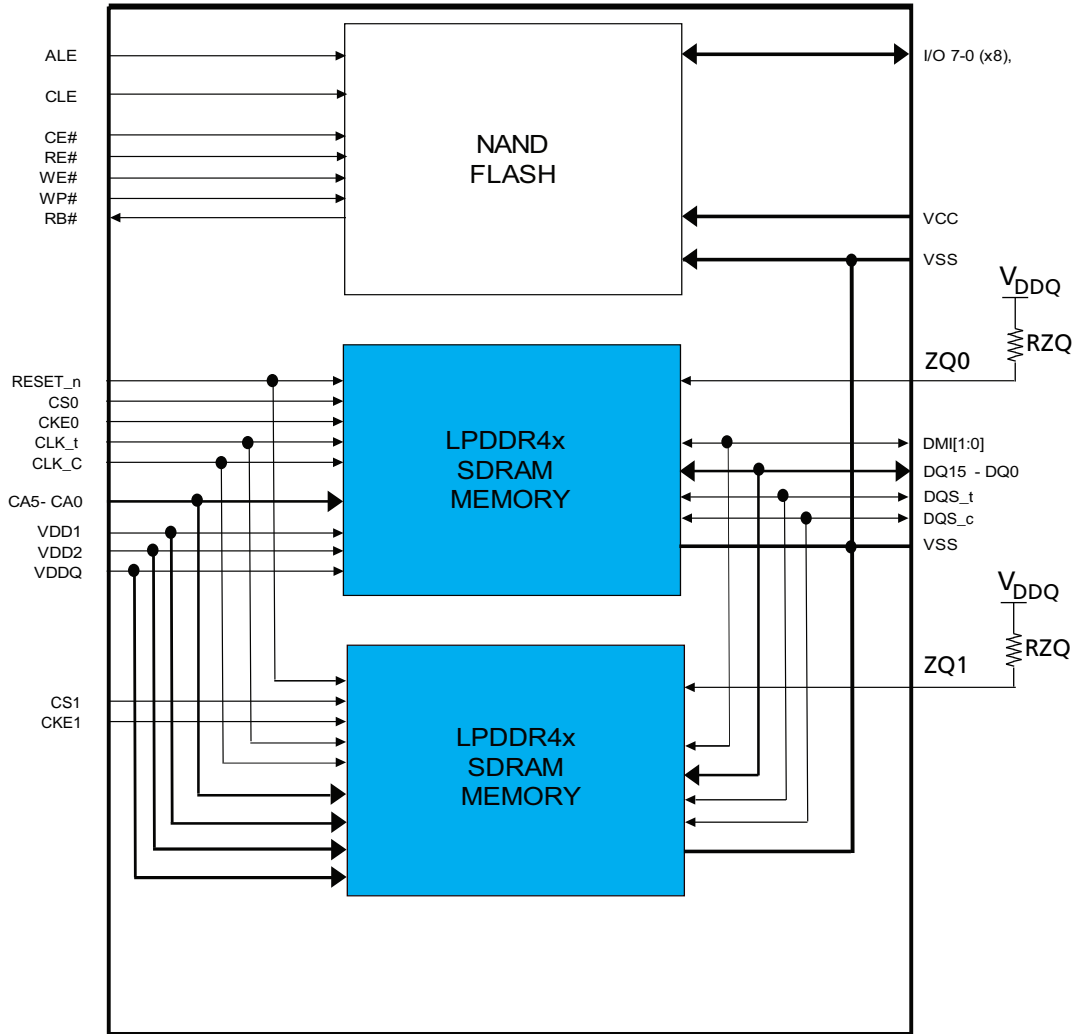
ALE
CLE
CE#
RE#
WE#
WP#
RB#

NAND FLASH

I/O 7-0 (x8),
VCC
VSS

$V_{DDQ}$
RZQ
ZQ0

RESET_n
CS0
CKE0
CLK_t
CLK_C
CA5- CA0
VDD1
VDD2
VDDQ

LPDDR4x SDRAM MEMORY

DMI[1:0]
DQ15 - DQ0
DQS_t
DQS_c
VSS

$V_{DDQ}$
RZQ
ZQ1

CS1
CKE1

LPDDR4x SDRAM MEMORY